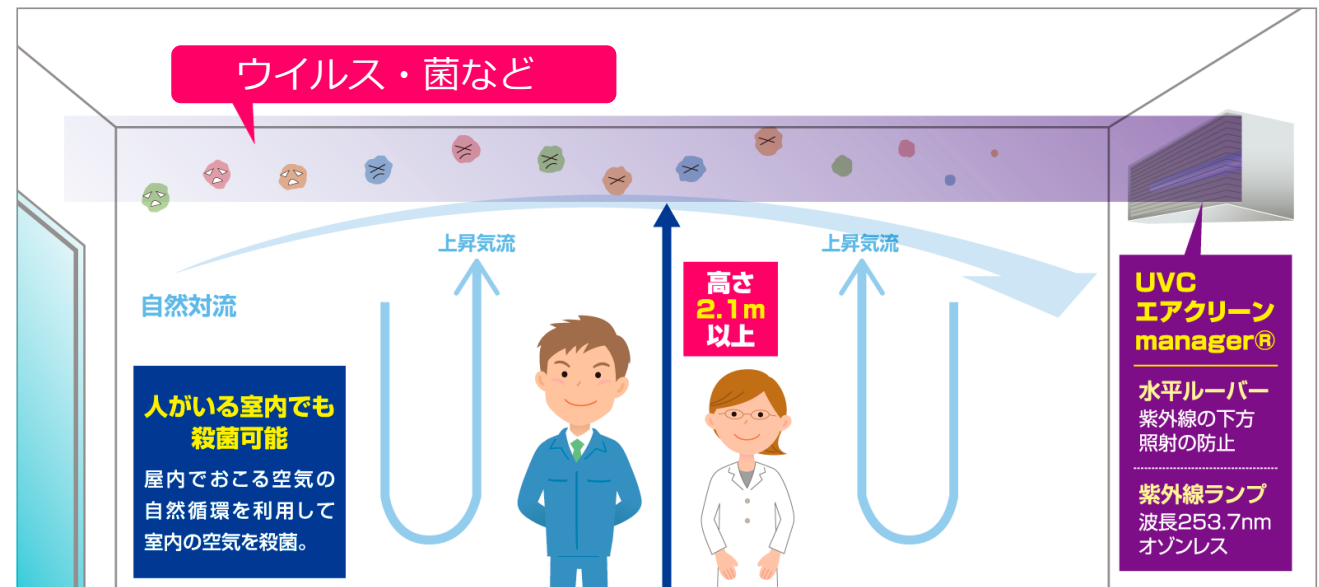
ウイルス・菌など

上昇気流

上昇気流

自然対流

高さ
2.1m
以上

人がいる室内でも
殺菌可能

屋内でおこる空気の自然循環を利用して室内の空気を殺菌。

UVC
エアクリーン
manager®

水平ルーバー
紫外線の下方照射の防止

紫外線ランプ
波長253.7nm
オゾンレス